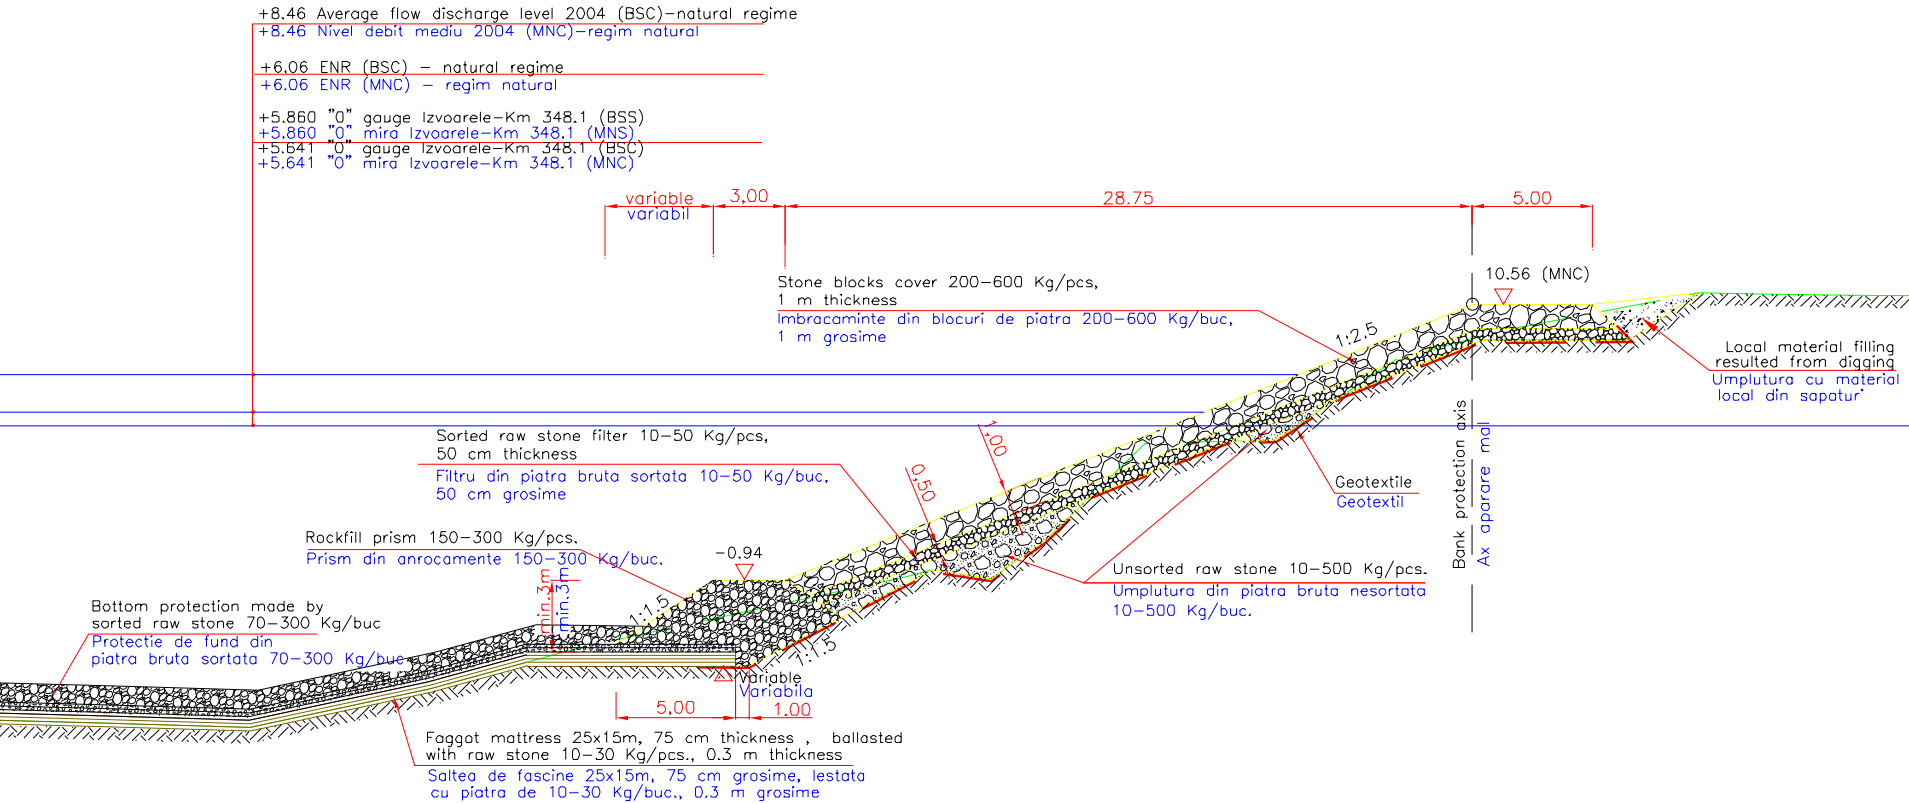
+8.46 Average flow discharge level 2004 (BSC)-natural regime
+8.46 Nivel debit mediu 2004 (MNC)-regim natural

+6.06 ENR (BSC) – natural regime
+6.06 ENR (MNC) – regim natural

+5.860 "0" gauge Izvoarele-Km 348.1 (BSS)
+5.860 "0" mira Izvoarele-Km 348.1 (MNS)
+5.641 "0" gauge Izvoarele-Km 348.1 (BSC)
+5.641 "0" mira Izvoarele-Km 348.1 (MNC)

variable
variabil
3.00
28.75
5.00

10.56 (MNC)

Stone blocks cover 200–600 Kg/pcs, 1 m thickness
Imbracaminte din blocuri de piatra 200–600 Kg/buc, 1 m grosime

1:2.5

Local material filling resulted from digging
Umplutura cu material local din sapatur'

1.00
0.50

Sorted raw stone filter 10–50 Kg/pcs, 50 cm thickness
Filtru din piatra bruta sortata 10–50 Kg/buc, 50 cm grosime

Geotextile
Geotextil

Bank protection axis
Ax aparare mal

Rockfill prism 150–300 Kg/pcs.
Prism din anrocamente 150–300 Kg/buc.

-0.94

Unsorted raw stone 10–500 Kg/pcs.
Umplutura din piatra bruta nesortata 10–500 Kg/buc.

1:1.5
1:1.5

min.3m
min.3m

Bottom protection made by sorted raw stone 70–300 Kg/buc
Protectie de fund din piatra bruta sortata 70–300 Kg/buc

Variable
Variabila

5.00
1.00

Faggot mattress 25x15m, 75 cm thickness , ballasted with raw stone 10–30 Kg/pcs., 0.3 m thickness
Saltea de fascine 25x15m, 75 cm grosime, lestata cu piatra de 10–30 Kg/buc., 0.3 m grosime